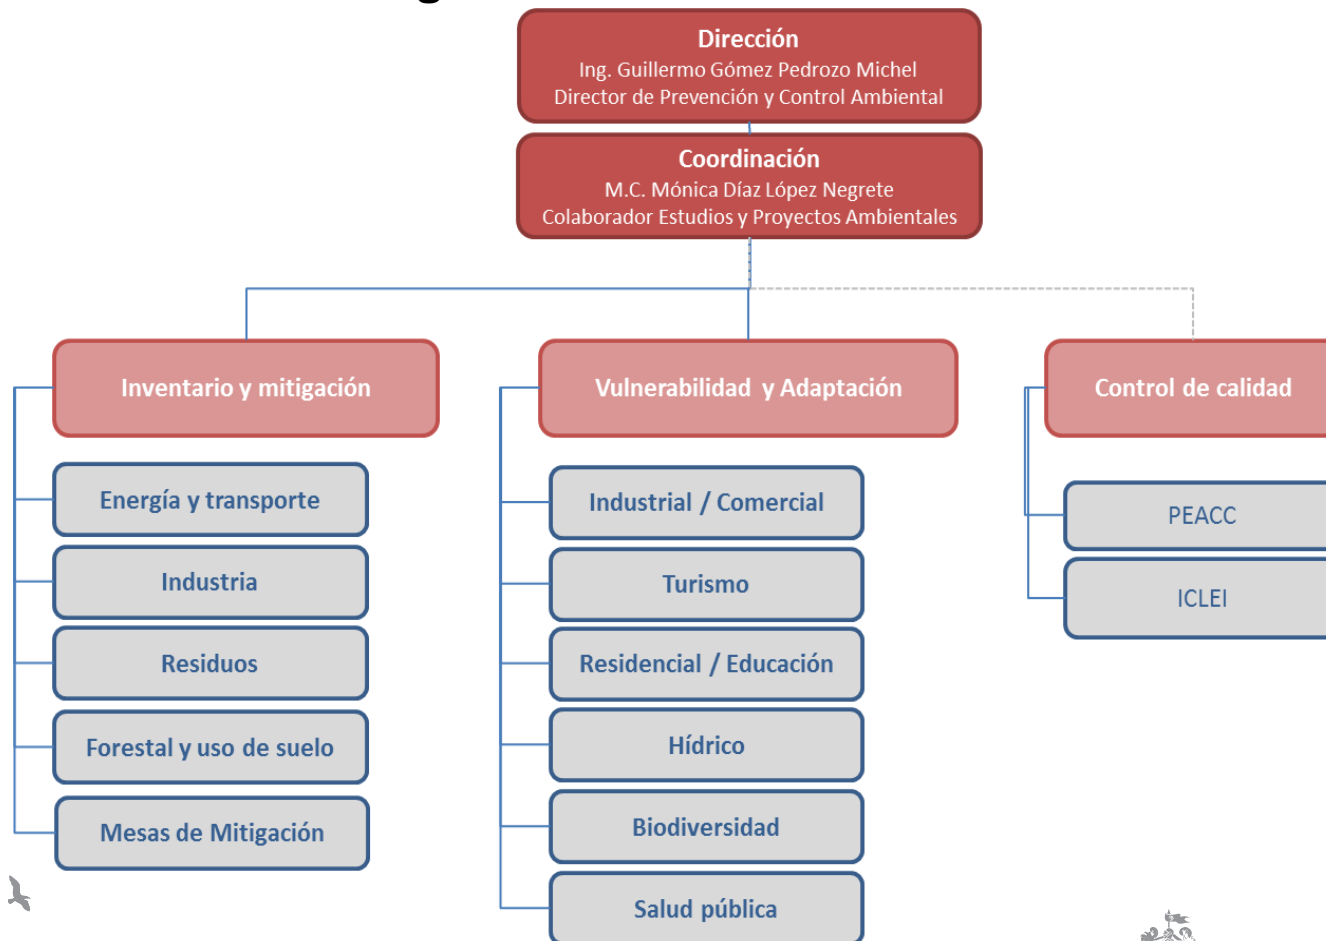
Dirección
Ing. Guillermo Gómez Pedrozo Michel
Director de Prevención y Control Ambiental

Coordinación
M.C. Mónica Díaz López Negrete
Colaborador Estudios y Proyectos Ambientales

Inventario y mitigación

Energía y transporte

Industria

Residuos

Forestal y uso de suelo

Mesas de Mitigación

Vulnerabilidad y Adaptación

Industrial / Comercial

Turismo

Residencial / Educación

Hídrico

Biodiversidad

Salud pública

Control de calidad

PEACC

ICLEI